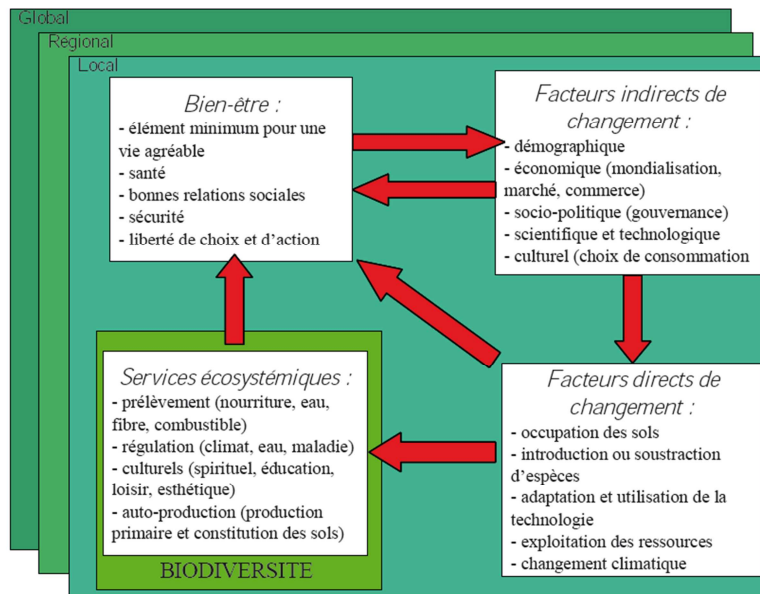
Global

Régional

Local

Bien-être :
- élément minimum pour une vie agréable
- santé
- bonnes relations sociales
- sécurité
- liberté de choix et d'action

Facteurs indirects de changement :
- démographique
- économique (mondialisation, marché, commerce)
- socio-politique (gouvernance)
- scientifique et technologique
- culturel (choix de consommation

Services écosystémiques :
- prélèvement (nourriture, eau, fibre, combustible)
- régulation (climat, eau, maladie)
- culturels (spirituel, éducation, loisir, esthétique)
- auto-production (production primaire et constitution des sols)

BIODIVERSITE

Facteurs directs de changement :
- occupation des sols
- introduction ou soustraction d'espèces
- adaptation et utilisation de la technologie
- exploitation des ressources
- changement climatique